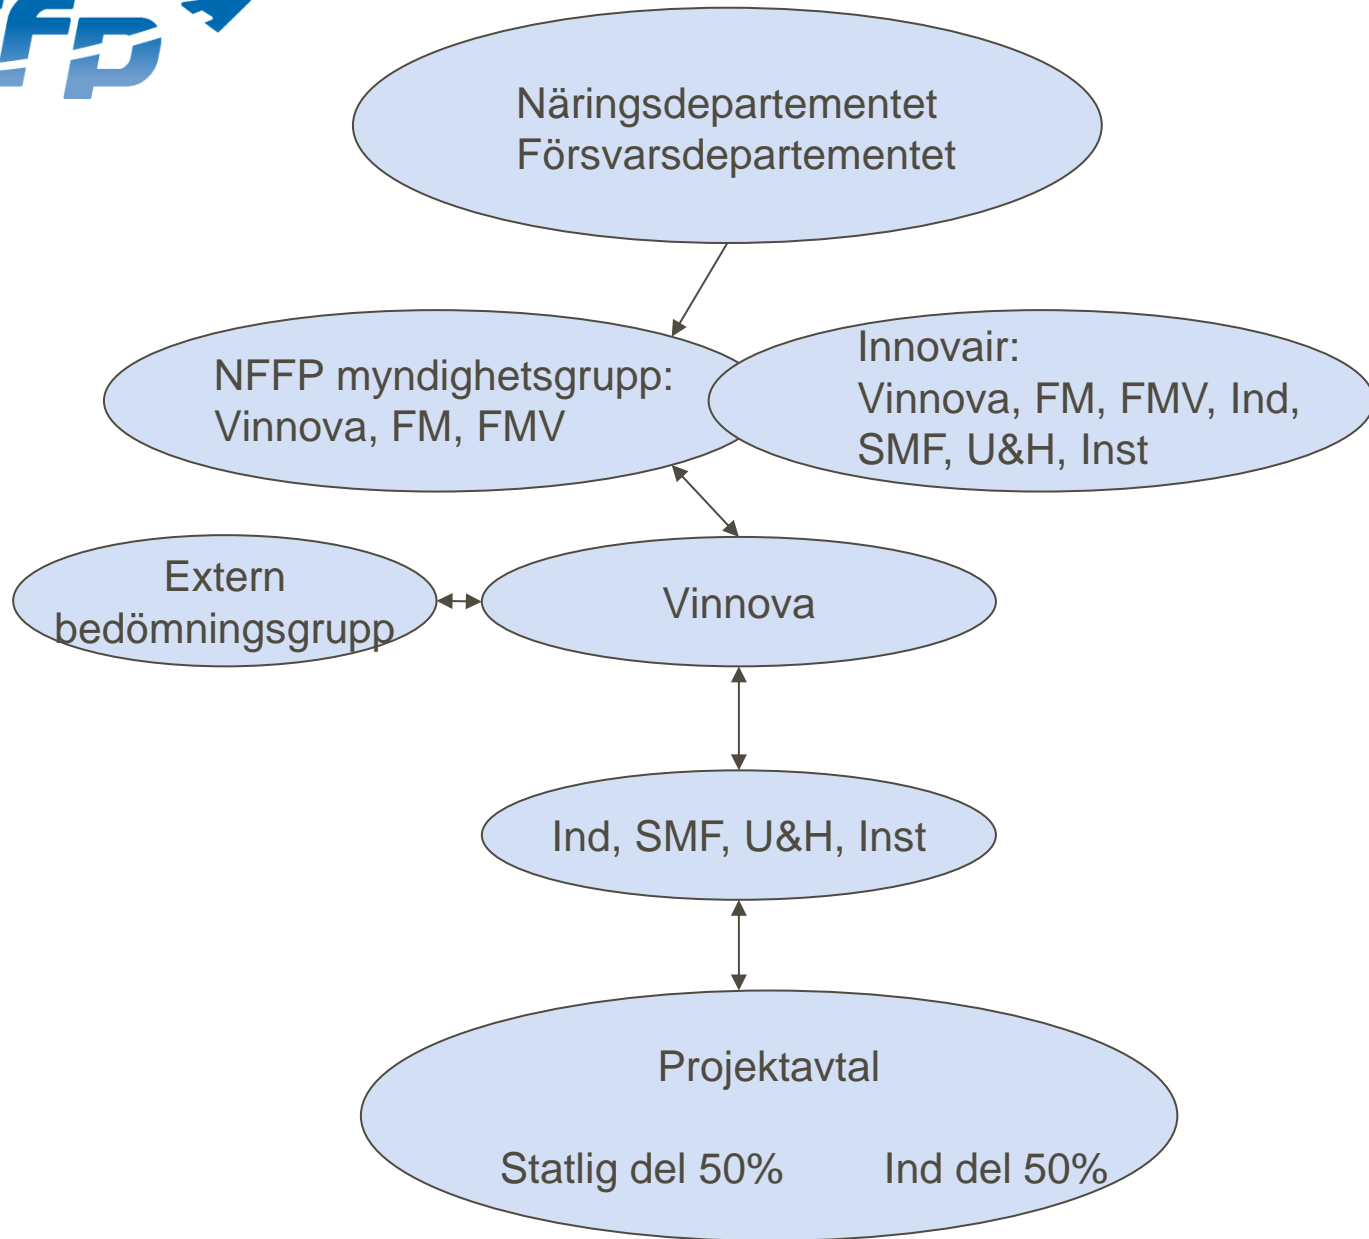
FFP

Näringsdepartementet
Försvarsdepartementet

NFFP myndighetsgrupp:
Vinnova, FM, FMV

Innovair:
Vinnova, FM, FMV, Ind, SMF, U&H, Inst

Extern bedömningsgrupp

Vinnova

Ind, SMF, U&H, Inst

Projektavtal

Statlig del 50% Ind del 50%